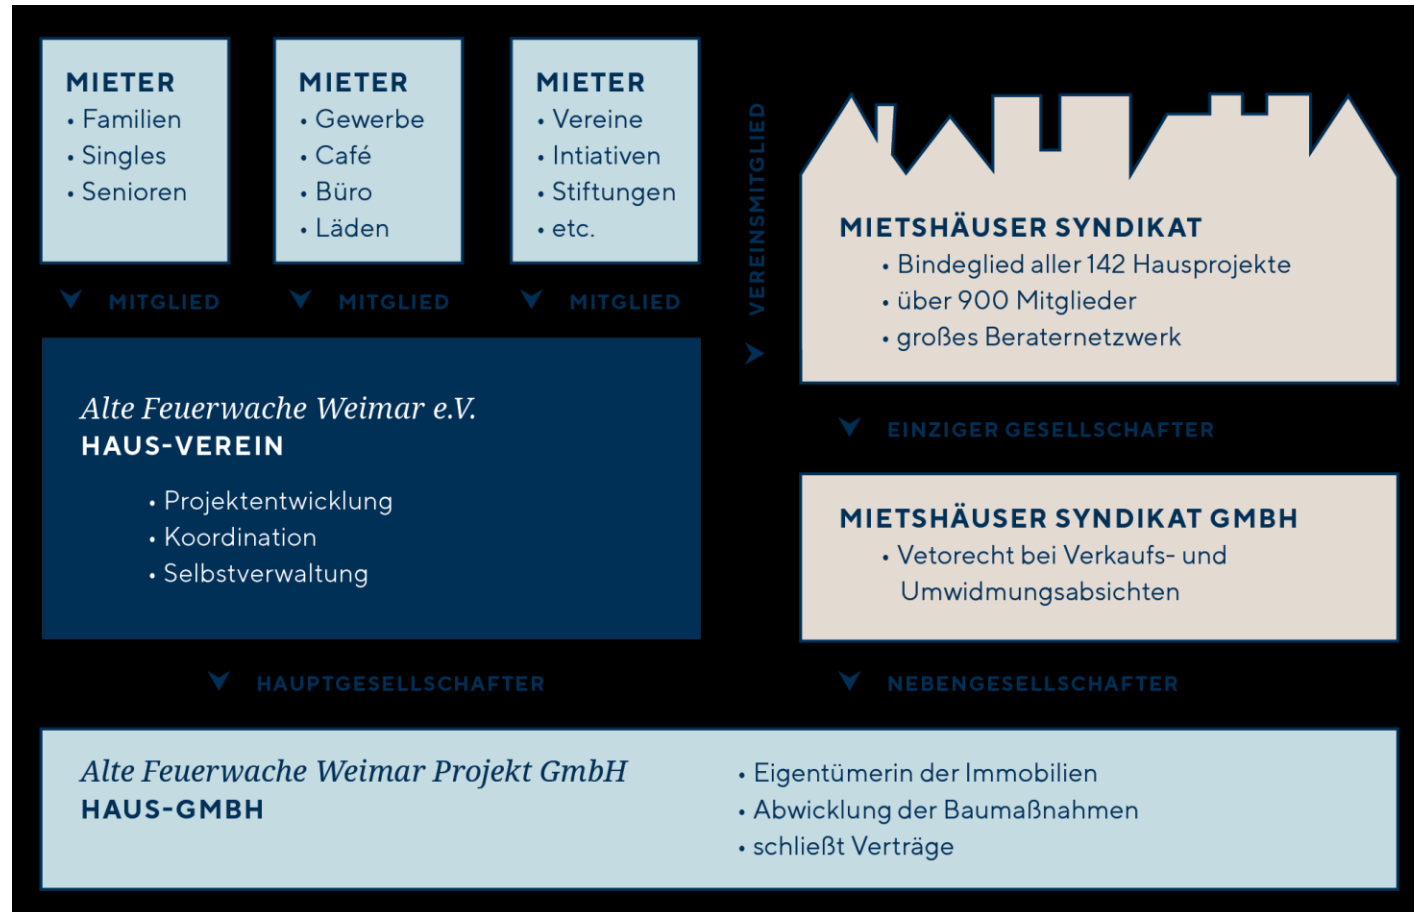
MIETER
• Familien
• Singles
• Senioren

MIETER
• Gewerbe
• Café
• Büro
• Läden

MIETER
• Vereine
• Intiativen
• Stiftungen
• etc.

MITGLIED MITGLIED MITGLIED

VEREINSMITGLIED

MIETSHÄUSER SYNDIKAT
• Bindeglied aller 142 Hausprojekte
• über 900 Mitglieder
• großes Beraternetzwerk

Alte Feuerwache Weimar e.V.
HAUS-VEREIN
• Projektentwicklung
• Koordination
• Selbstverwaltung

EINZIGER GESELLSCHAFTER

MIETSHÄUSER SYNDIKAT GMBH
• Vetorecht bei Verkaufs- und Umwidmungsabsichten

HAUPTGESELLSCHAFTER

NEBENGESELLSCHAFTER

Alte Feuerwache Weimar Projekt GmbH
HAUS-GMBH
• Eigentümerin der Immobilien
• Abwicklung der Baumaßnahmen
• schließt Verträge